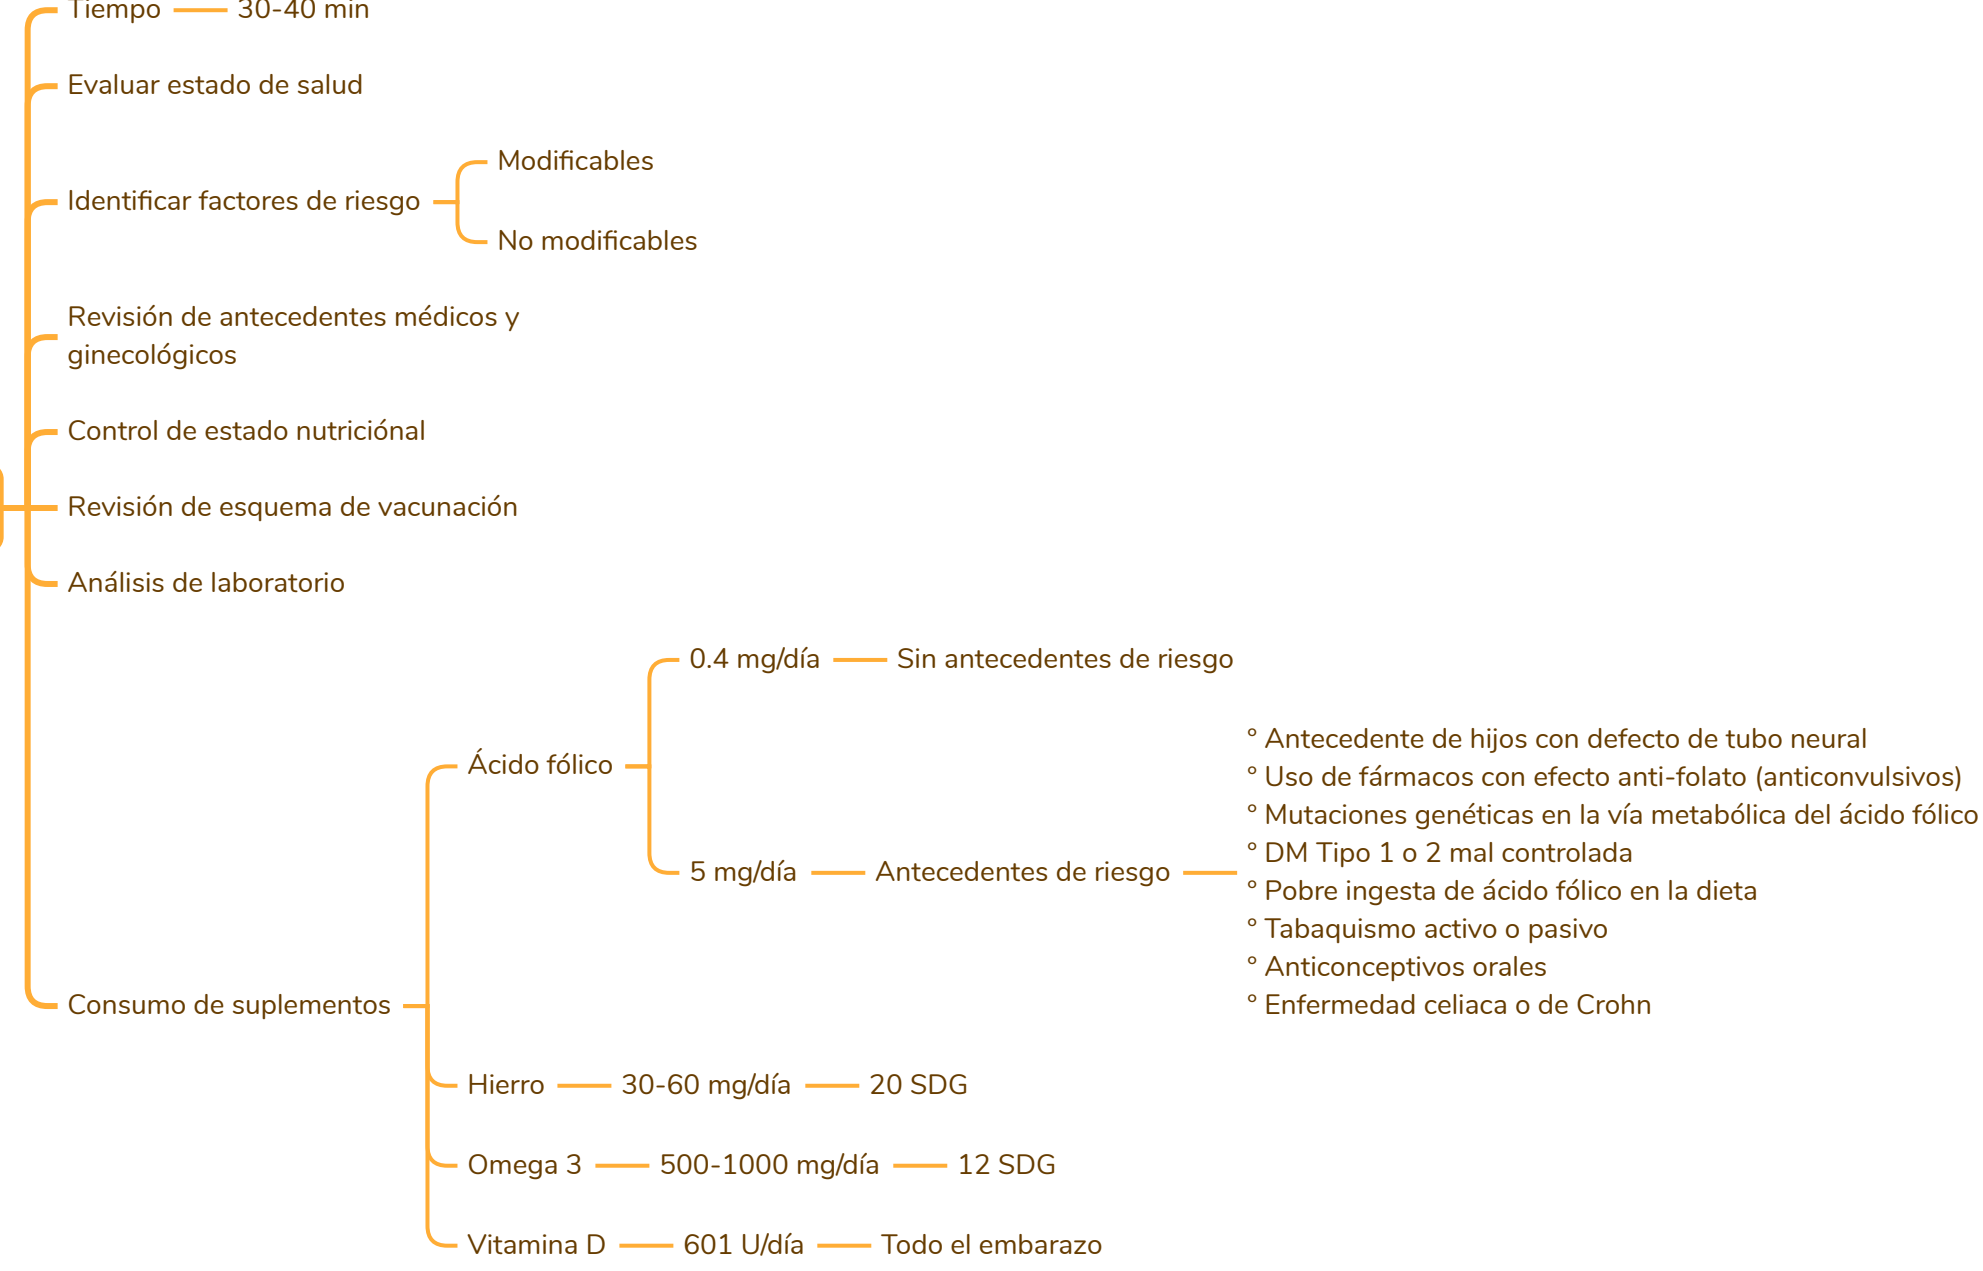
Tiempo — 30-40 min

Evaluar estado de salud

Identificar factores de riesgo

Modificables

No modificables

Revisión de antecedentes médicos y ginecológicos

Control de estado nutriciónal

Revisión de esquema de vacunación

Análisis de laboratorio

Consumo de suplementos

Ácido fólico

0.4 mg/día — Sin antecedentes de riesgo

5 mg/día — Antecedentes de riesgo

° Antecedente de hijos con defecto de tubo neural
° Uso de fármacos con efecto anti-folato (anticonvulsivos)
° Mutaciones genéticas en la vía metabólica del ácido fólico
° DM Tipo 1 o 2 mal controlada
° Pobre ingesta de ácido fólico en la dieta
° Tabaquismo activo o pasivo
° Anticonceptivos orales
° Enfermedad celiaca o de Crohn

Hierro — 30-60 mg/día — 20 SDG

Omega 3 — 500-1000 mg/día — 12 SDG

Vitamina D — 601 U/día — Todo el embarazo